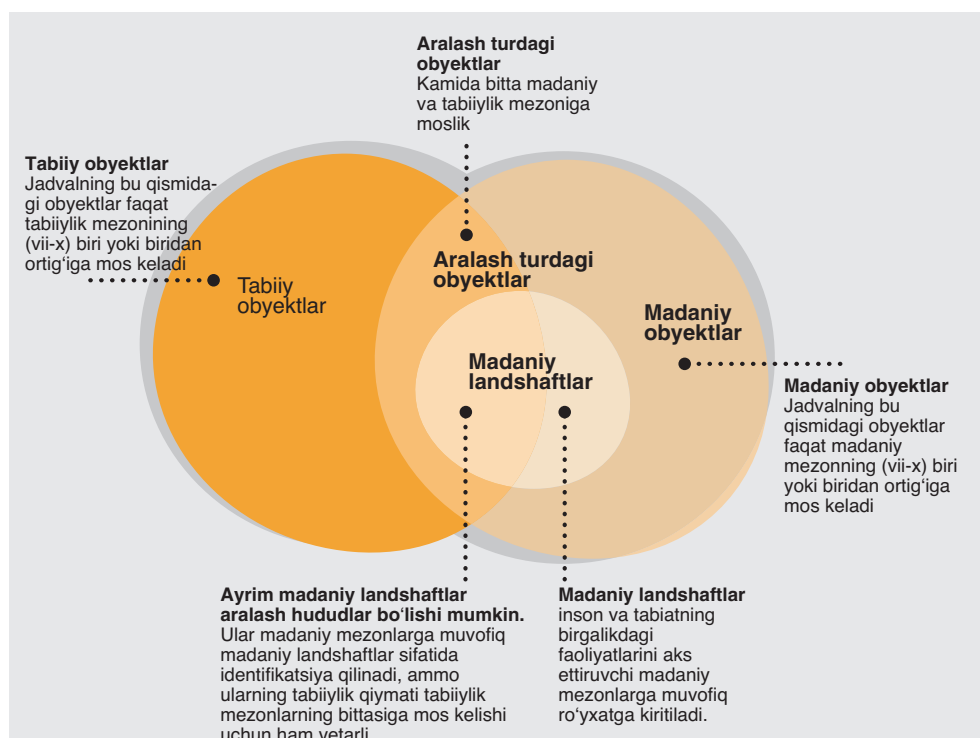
**Aralash turdagi obyektlar**
Kamida bitta madaniy va tabiiylik mezoniga moslik

**Tabiiy obyektlar**
Jadvalning bu qismidagi obyektlar faqat tabiiylik mezonining (vii-x) biri yoki biridan ortig‘iga mos keladi

Tabiiy obyektlar

Aralash turdagi obyektlar

Madaniy obyektlar

Madaniy landshaftlar

**Madaniy obyektlar**
Jadvalning bu qismidagi obyektlar faqat madaniy mezonning (vii-x) biri yoki biridan ortig‘iga mos keladi

**Ayrim madaniy landshaftlar aralash hududlar bo‘lishi mumkin.**
Ular madaniy mezonlarga muvofiq madaniy landshaftlar sifatida identifikatsiya qilinadi, ammo ularning tabiiylik qiymati tabiiylik mezonlarning bittasiga mos kelishi uchun ham yetarli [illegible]

**Madaniy landshaftlar**
inson va tabiatning birgalikdagi faoliyatlarini aks ettiruvchi madaniy mezonlarga muvofiq ro‘yxatga kiritiladi.